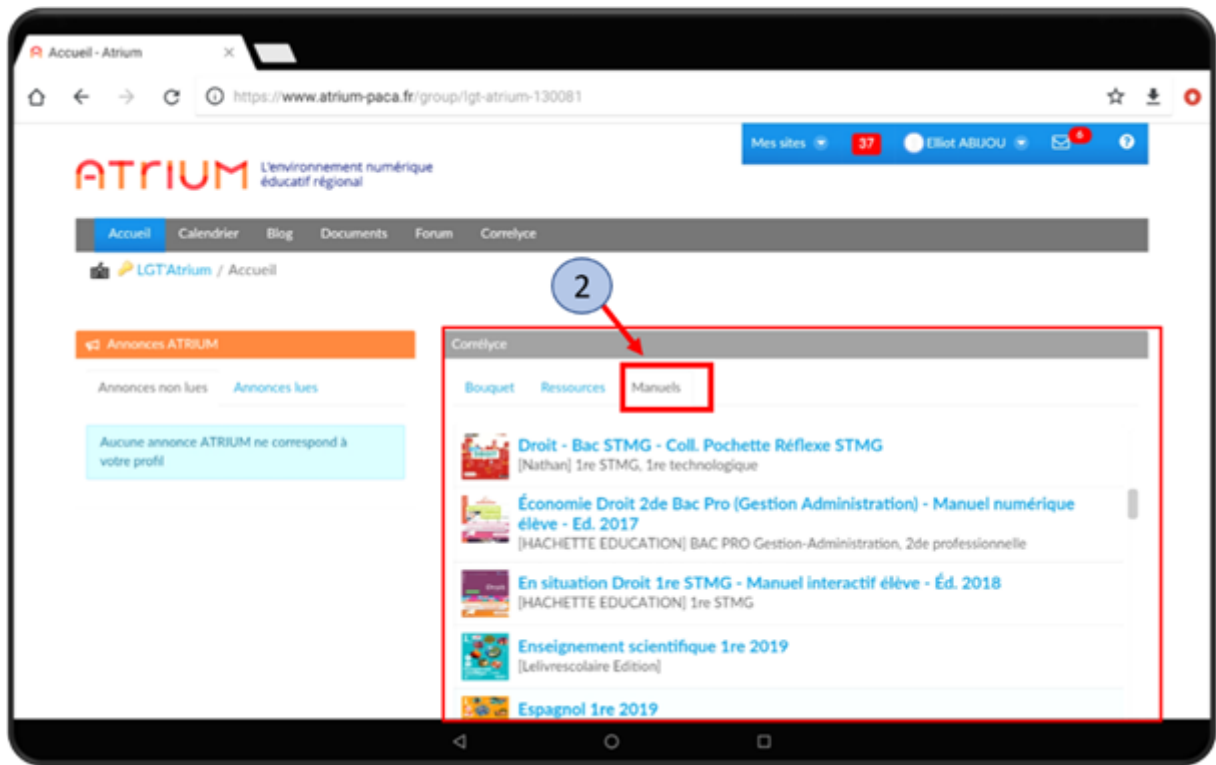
Accueil - Atrium ×

https://www.atrium-paca.fr/group/lgt-atrium-130081

Mes sites 37 Elliot ABIJOU 6 ?

ATRIUM L'environnement numérique éducatif régional

Accueil Calendrier Blog Documents Forum Correlyce

LGT'Atrium / Accueil

2

Annonces ATRIUM

Annonces non lues Annonces lues

Aucune annonce ATRIUM ne correspond à votre profil

Corrélyce

Bouquet Ressources Manuels

Droit - Bac STMG - Coll. Pochette Réflexe STMG
[Nathan] 1re STMG, 1re technologique

Économie Droit 2de Bac Pro (Gestion Administration) - Manuel numérique élève - Éd. 2017
[HACHETTE EDUCATION] BAC PRO Gestion-Administration, 2de professionnelle

En situation Droit 1re STMG - Manuel interactif élève - Éd. 2018
[HACHETTE EDUCATION] 1re STMG

Enseignement scientifique 1re 2019
[Lelivrescolaire Edition]

Espagnol 1re 2019